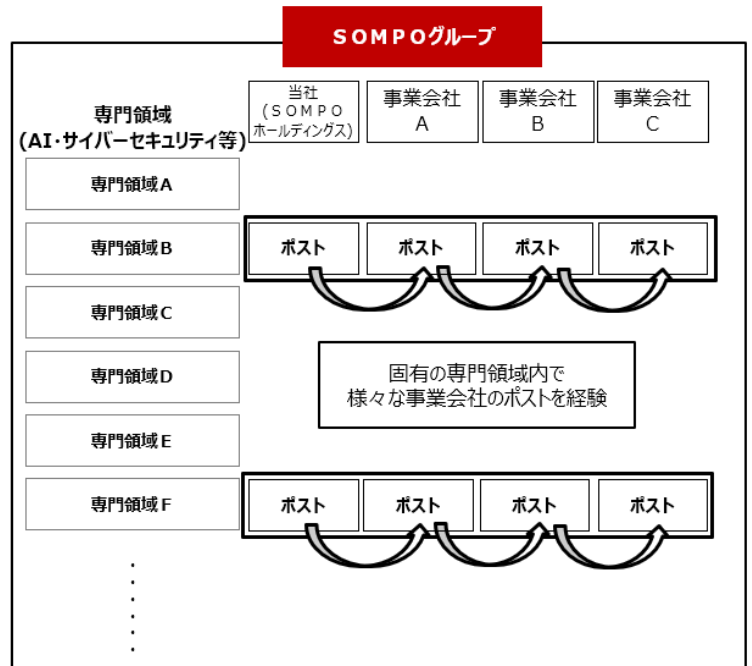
SOMPOグループ

専門領域
(AI・サイバーセキュリティ等)

当社
(SOMPO
ホールディングス)

事業会社
A

事業会社
B

事業会社
C

専門領域A

専門領域B

ポスト

ポスト

ポスト

ポスト

専門領域C

専門領域D

固有の専門領域内で
様々な事業会社のポストを経験

専門領域E

専門領域F

ポスト

ポスト

ポスト

ポスト